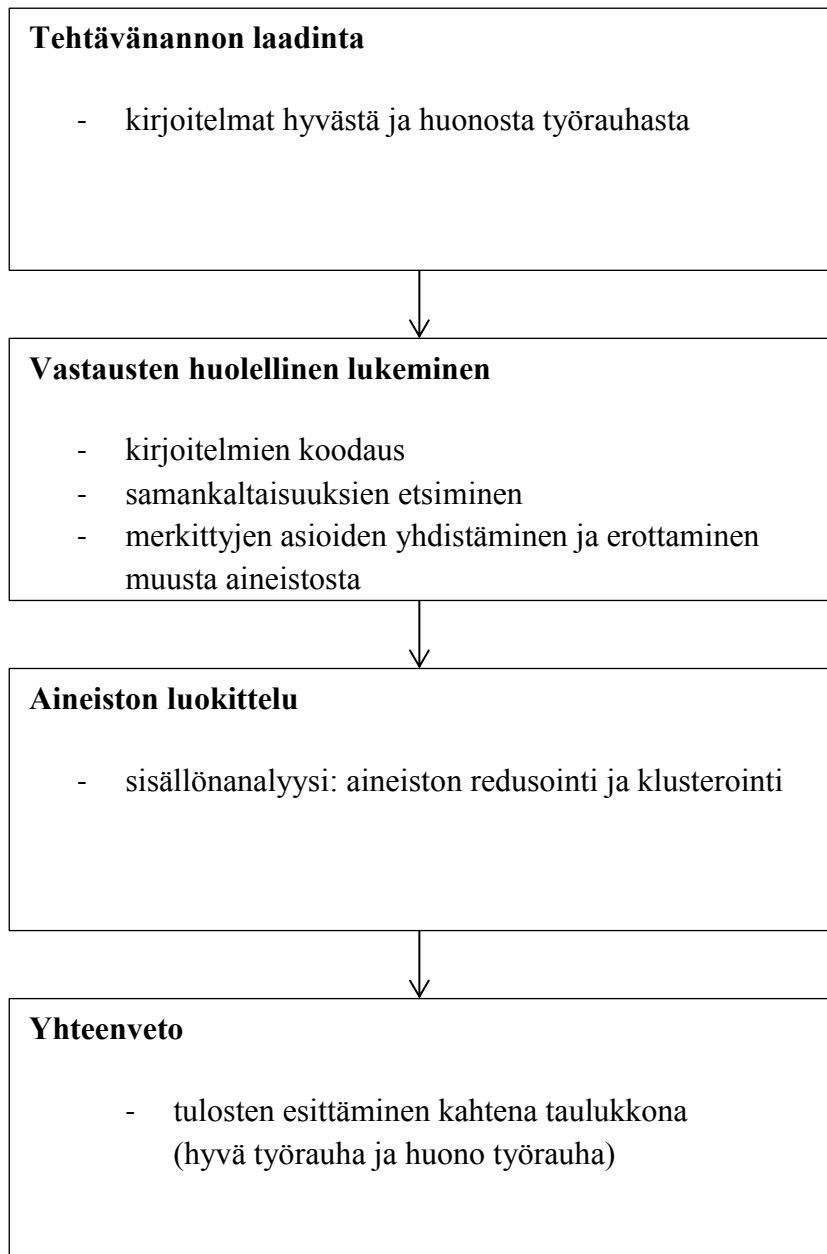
**Tehtävänannon laadinta**

- kirjoitelmat hyvästä ja huonosta työrauhasta

**Vastausten huolellinen lukeminen**

- kirjoitelmien koodaus
- samankaltaisuuksien etsiminen
- merkittyjen asioiden yhdistäminen ja erottaminen muusta aineistosta

**Aineiston luokittelu**

- sisällönanalyysi: aineiston redusointi ja klusterointi

**Yhteenveto**

- tulosten esittäminen kahtena taulukkona (hyvä työrauha ja huono työrauha)